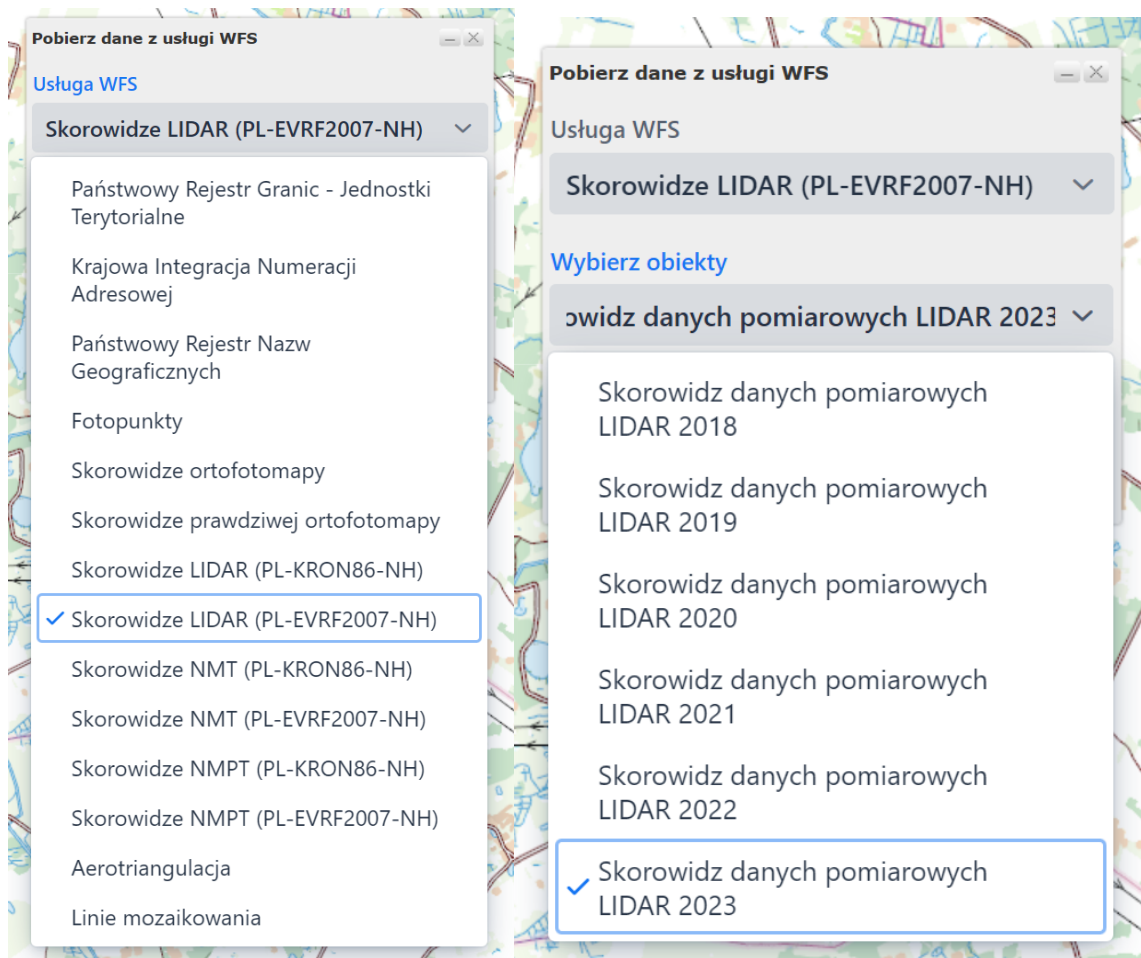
Pobierz dane z usługi WFS

Usługa WFS

Skorowidze LIDAR (PL-EVRF2007-NH)

Państwowy Rejestr Granic - Jednostki Terytorialne

Krajowa Integracja Numeracji Adresowej

Państwowy Rejestr Nazw Geograficznych

Fotopunkty

Skorowidze ortofotomapy

Skorowidze prawdziwej ortofotomapy

Skorowidze LIDAR (PL-KRON86-NH)

✓ Skorowidze LIDAR (PL-EVRF2007-NH)

Skorowidze NMT (PL-KRON86-NH)

Skorowidze NMT (PL-EVRF2007-NH)

Skorowidze NMPT (PL-KRON86-NH)

Skorowidze NMPT (PL-EVRF2007-NH)

Aerotriangulacja

Linie mozaikowania

Pobierz dane z usługi WFS

Usługa WFS

Skorowidze LIDAR (PL-EVRF2007-NH)

Wybierz obiekty

owidz danych pomiarowych LIDAR 2023

Skorowidz danych pomiarowych LIDAR 2018

Skorowidz danych pomiarowych LIDAR 2019

Skorowidz danych pomiarowych LIDAR 2020

Skorowidz danych pomiarowych LIDAR 2021

Skorowidz danych pomiarowych LIDAR 2022

✓ Skorowidz danych pomiarowych LIDAR 2023